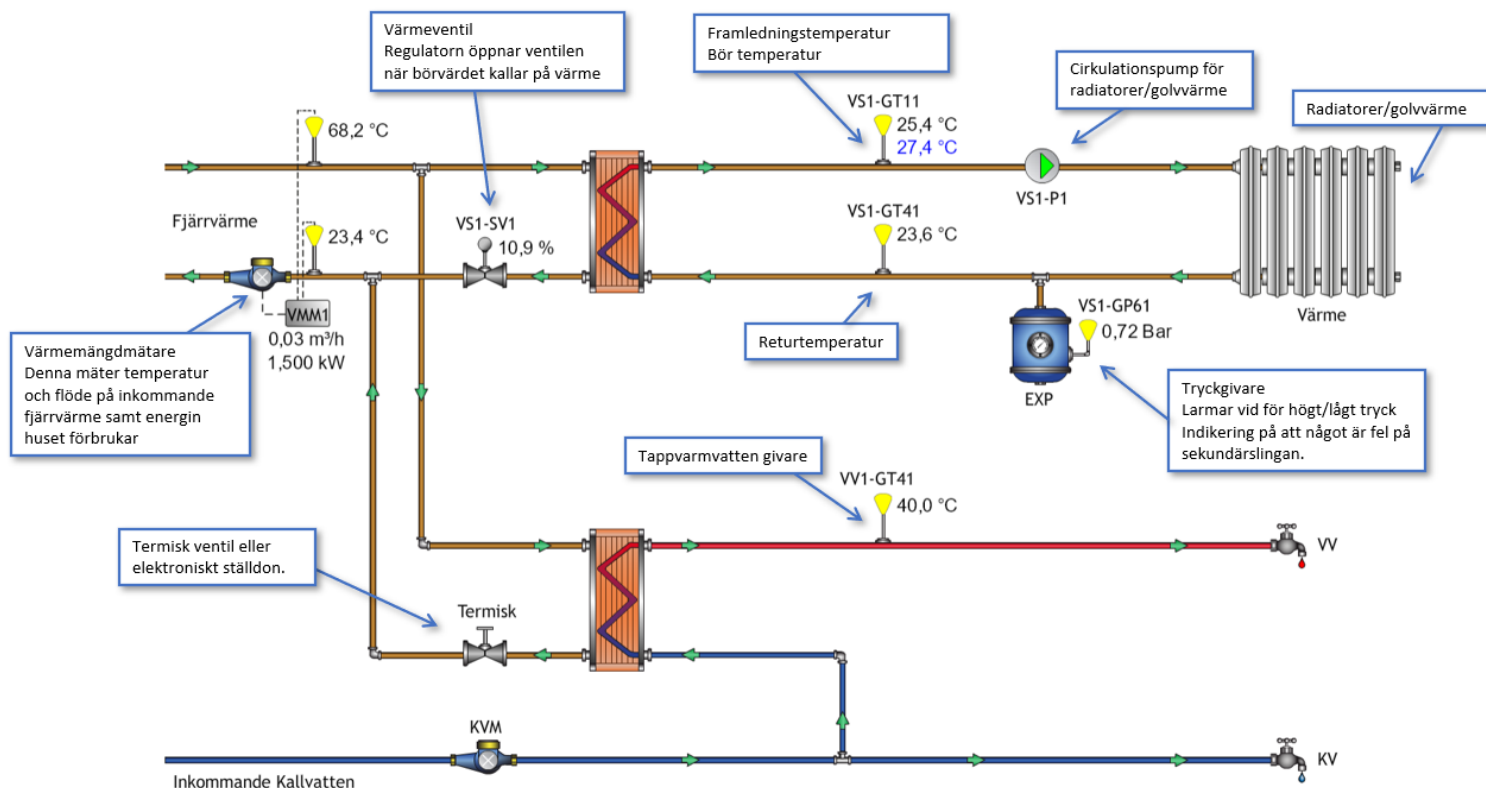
Värmeventil
Regulatorn öppnar ventilen när börvärdet kallar på värme

Framledningstemperatur
Bör temperatur

Cirkulationspump för radiatorer/golvvärme

Radiatorer/golvvärme

68,2 °C

VS1-GT11
25,4 °C
27,4 °C

VS1-P1

Fjärrvärme

23,4 °C

VS1-SV1
10,9 %

VS1-GT41
23,6 °C

VMM1
0,03 m³/h
1,500 kW

Returtemperatur

VS1-GP61
0,72 Bar

Värme

EXP

Värmemängdmätare
Denna mäter temperatur och flöde på inkommande fjärrvärme samt energin huset förbrukar

Tryckgivare
Larmar vid för högt/lågt tryck
Indikering på att något är fel på sekundärslingan.

Tappvarmvatten givare

VV1-GT41
40,0 °C

VV

Termisk ventil eller elektroniskt ställdon.

Termisk

KVM

KV

Inkommande Kallvatten